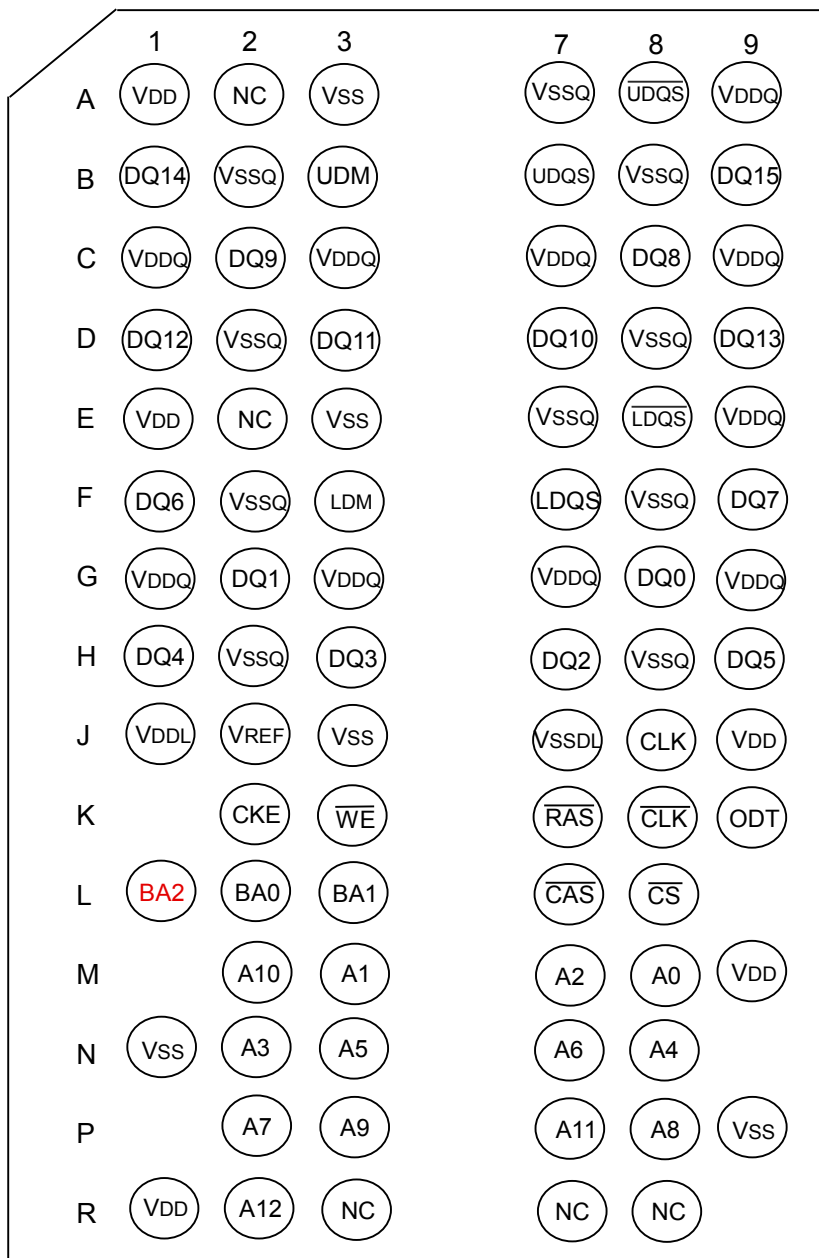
|   | 1 | 2 | 3 | 7 | 8 | 9 |
|---|---|---|---|---|---|---|
| A | VDD | NC | VSS | VSSQ | $\overline{UDQS}$ | VDDQ |
| B | DQ14 | VSSQ | UDM | UDQS | VSSQ | DQ15 |
| C | VDDQ | DQ9 | VDDQ | VDDQ | DQ8 | VDDQ |
| D | DQ12 | VSSQ | DQ11 | DQ10 | VSSQ | DQ13 |
| E | VDD | NC | VSS | VSSQ | $\overline{LDQS}$ | VDDQ |
| F | DQ6 | VSSQ | LDM | LDQS | VSSQ | DQ7 |
| G | VDDQ | DQ1 | VDDQ | VDDQ | DQ0 | VDDQ |
| H | DQ4 | VSSQ | DQ3 | DQ2 | VSSQ | DQ5 |
| J | VDDL | VREF | VSS | VSSDL | CLK | VDD |
| K |  | CKE | $\overline{WE}$ | $\overline{RAS}$ | $\overline{CLK}$ | ODT |
| L | BA2 | BA0 | BA1 | $\overline{CAS}$ | $\overline{CS}$ |  |
| M |  | A10 | A1 | A2 | A0 | VDD |
| N | VSS | A3 | A5 | A6 | A4 |  |
| P |  | A7 | A9 | A11 | A8 | VSS |
| R | VDD | A12 | NC | NC | NC |  |